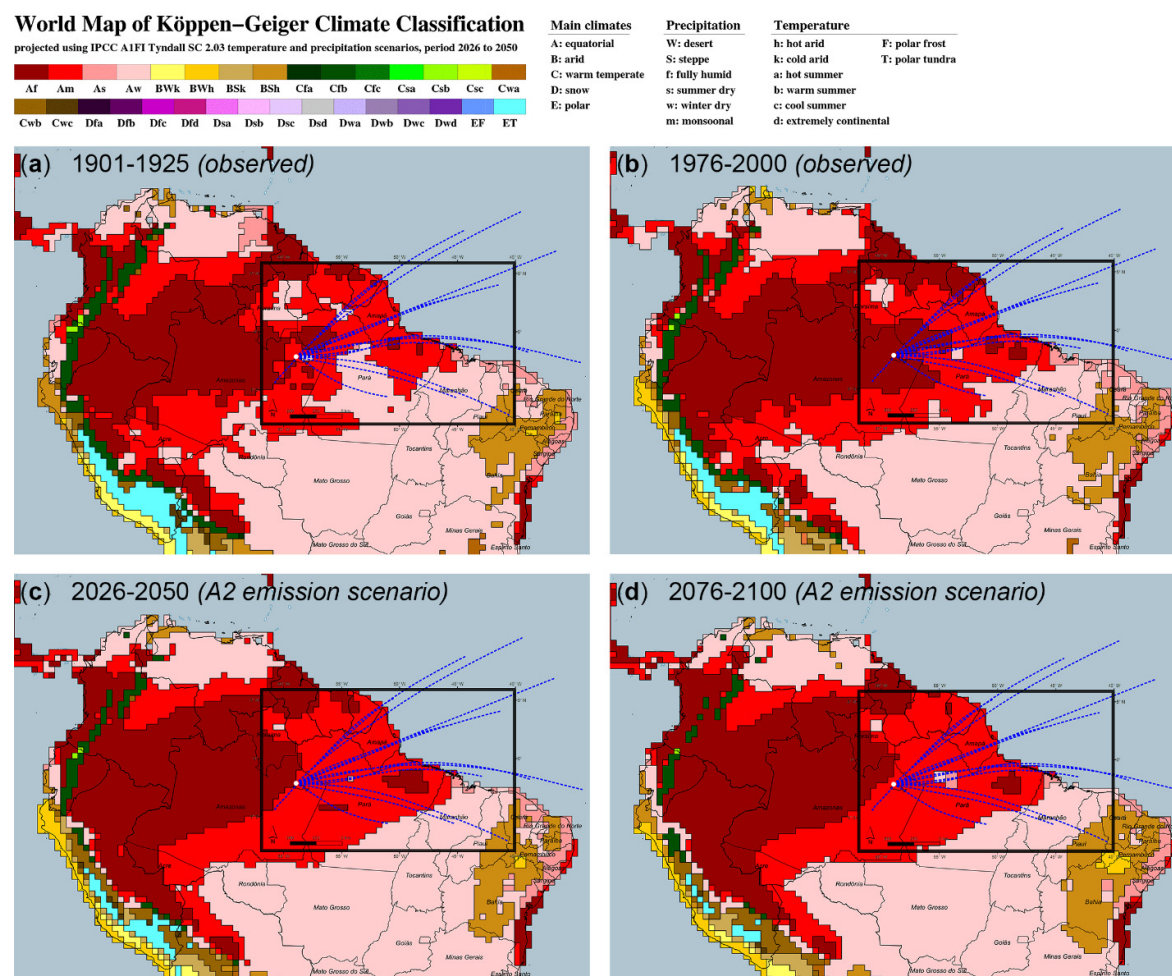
World Map of Köppen−Geiger Climate Classification
projected using IPCC A1FI Tyndall SC 2.03 temperature and precipitation scenarios, period 2026 to 2050

Af Am As Aw BWk BWh BSk BSh Cfa Cfb Cfc Csa Csb Csc Cwa
Cwb Cwc Dfa Dfb Dfc Dfd Dsa Dsb Dsc Dsd Dwa Dwb Dwc Dwd EF ET

Main climates
A: equatorial
B: arid
C: warm temperate
D: snow
E: polar

Precipitation
W: desert
S: steppe
f: fully humid
s: summer dry
w: winter dry
m: monsoonal

Temperature
h: hot arid
k: cold arid
a: hot summer
b: warm summer
c: cool summer
d: extremely continental
F: polar frost
T: polar tundra

(a) 1901-1925 (observed)

Amapá
Amazonas
Pará
Maranhão
Rio Grande do Norte
Pernambuco
Acre
Tocantins
Bahia
Rondônia
Mato Grosso
Goiás
Minas Gerais
Mato Grosso do Sul
Espírito Santo

(b) 1976-2000 (observed)

Amazonas
Maranhão
Piauí
Rio Grande do Norte
Paraíba
Pernambuco
Rondônia
Tocantins
Mato Grosso
Goiás
Minas Gerais
Mato Grosso do Sul
Espírito Santo

(c) 2026-2050 (A2 emission scenario)

Amapá
Amazonas
Pará
Rio Grande do Norte
Pernambuco
Piauí
Tocantins
Rondônia
Bahia
Mato Grosso
Goiás
Minas Gerais
Mato Grosso do Sul
Espírito Santo

(d) 2076-2100 (A2 emission scenario)

Amazonas
Pará
Maranhão
Ceará
Rio Grande do Norte
Piauí
Pernambuco
Alagoas
Rondônia
Bahia
Mato Grosso
Goiás
Minas Gerais
Mato Grosso do Sul
Espírito Santo